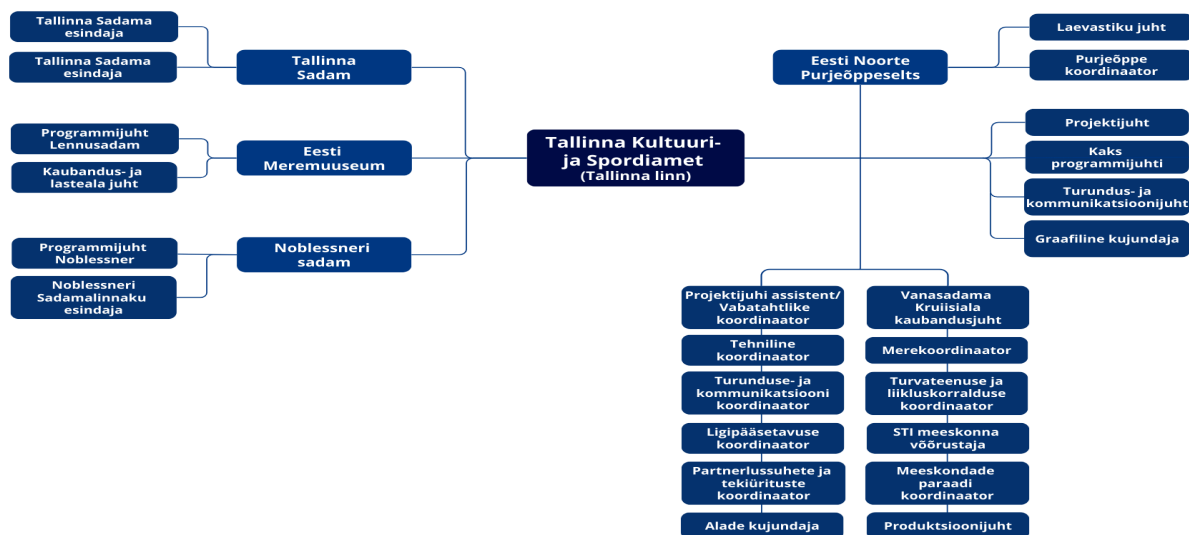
Tallinna Sadama esindaja

Tallinna Sadama esindaja

Tallinna Sadam

Programmijuht Lennusadam

Kaubandus- ja lasteala juht

Eesti Meremuuseum

Programmijuht Noblessner

Noblessneri Sadamalinnaku esindaja

Noblessneri sadam

Tallinna Kultuuri- ja Spordiamet (Tallinna linn)

Eesti Noorte Purjeõppeselts

Laevastiku juht

Purjeõppe koordinaator

Projektijuht

Kaks programmijuhti

Turundus- ja kommunikatsioonijuht

Graafiline kujundaja

Projektijuhi assistent/ Vabatahtlike koordinaator

Tehniline koordinaator

Turunduse- ja kommunikatsiooni koordinaator

Ligipääsetavuse koordinaator

Partnerlussuhete ja tekiürituste koordinaator

Alade kujundaja

Vanasadama Kruiisiala kaubandusjuht

Merekoordinaator

Turvateenuse ja liikluskorralduse koordinaator

STI meeskonna vöörustaja

Meeskondade paraadi koordinaator

Produktsioonijuht